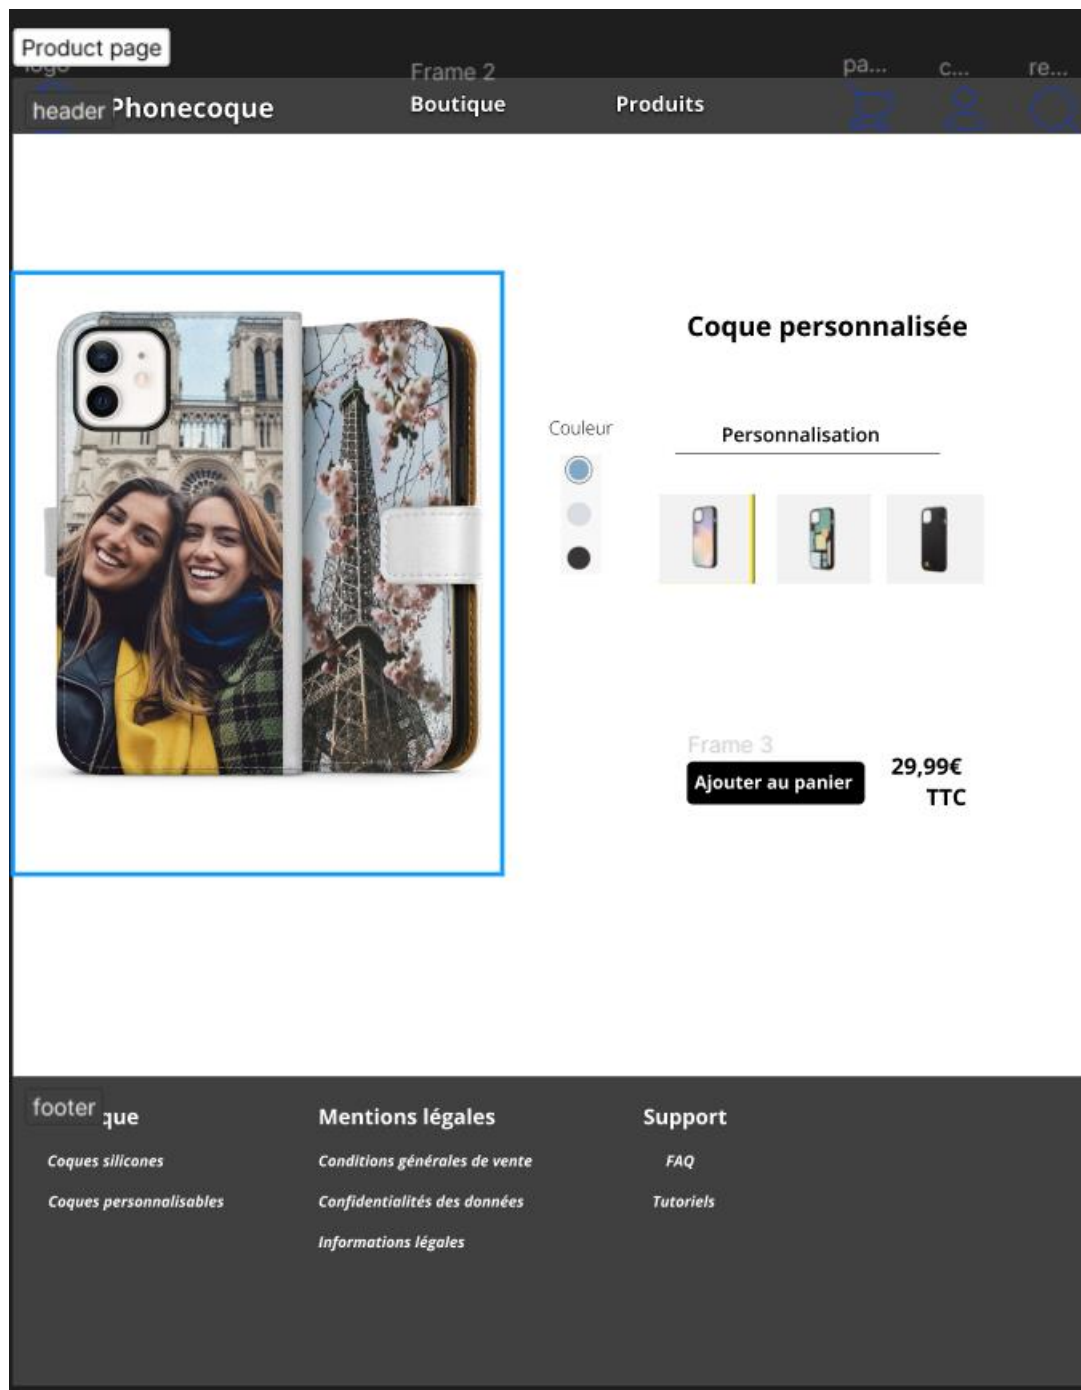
Product page
logo
Frame 2
pa...
c...
re...
header Phonecoque
Boutique
Produits

Coque personnalisée

Couleur

Personnalisation

Frame 3
Ajouter au panier
29,99€
TTC

footer que
Coques silicones
Coques personnalisables

Mentions légales
Conditions générales de vente
Confidentialités des données
Informations légales

Support
FAQ
Tutoriels